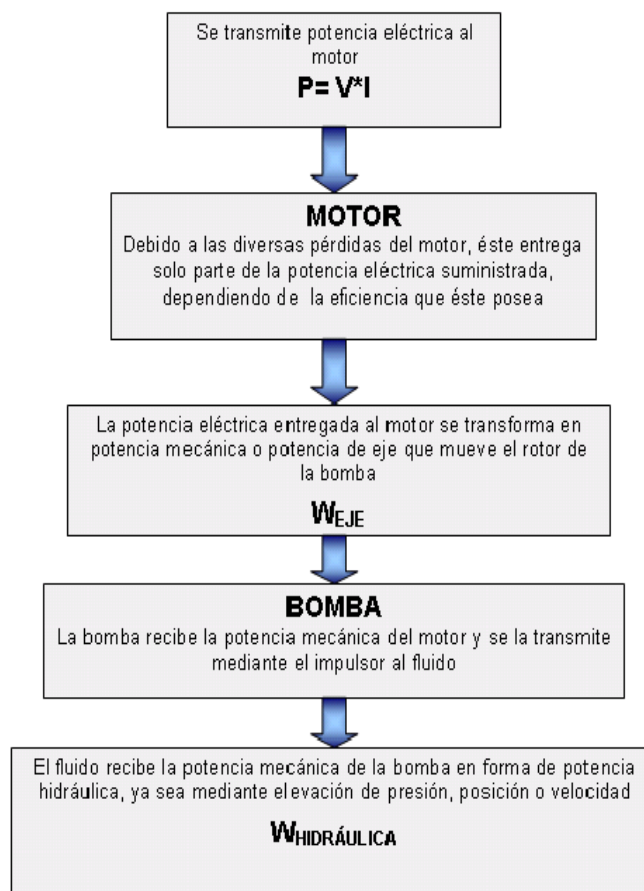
Se transmite potencia eléctrica al motor

P= V*I

MOTOR

Debido a las diversas pérdidas del motor, éste entrega solo parte de la potencia eléctrica suministrada, dependiendo de la eficiencia que éste posea

La potencia eléctrica entregada al motor se transforma en potencia mecánica o potencia de eje que mueve el rotor de la bomba

$W_{EJE}$

BOMBA

La bomba recibe la potencia mecánica del motor y se la transmite mediante el impulsor al fluido

El fluido recibe la potencia mecánica de la bomba en forma de potencia hidráulica, ya sea mediante elevación de presión, posición o velocidad

$W_{HIDRÁULICA}$